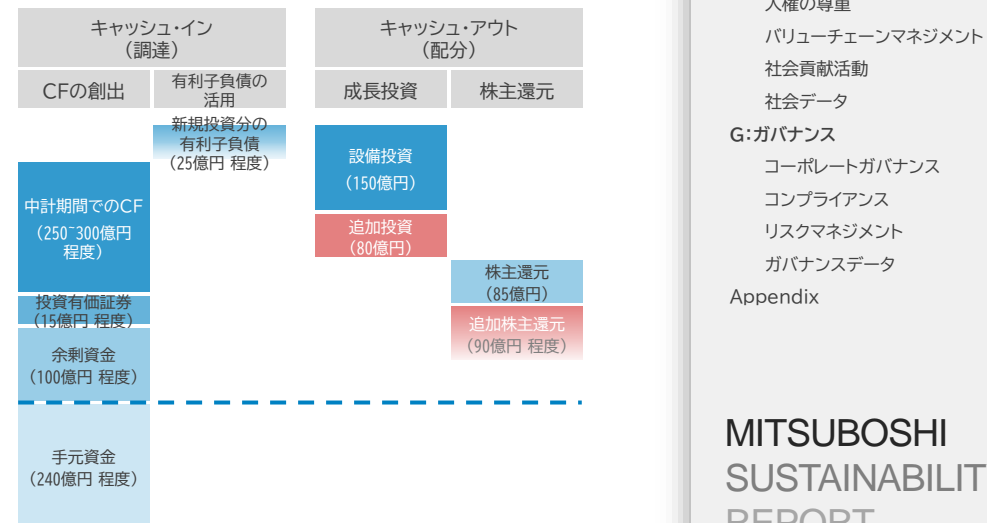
キャッシュ・イン
（調達）

キャッシュ・アウト
（配分）

CFの創出

有利子負債の活用

成長投資

株主還元

新規投資分の有利子負債
（25億円 程度）

設備投資
（150億円）

追加投資
（80億円）

中計期間でのCF
（250~300億円程度）

株主還元
（85億円）

投資有価証券
（15億円 程度）

追加株主還元
（90億円 程度）

余剰資金
（100億円 程度）

手元資金
（240億円 程度）

人権の尊重
バリューチェーンマネジメント
社会貢献活動
社会データ
G：ガバナンス
コーポレートガバナンス
コンプライアンス
リスクマネジメント
ガバナンスデータ
Appendix

MITSUBOSHI
SUSTAINABILIT
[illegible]